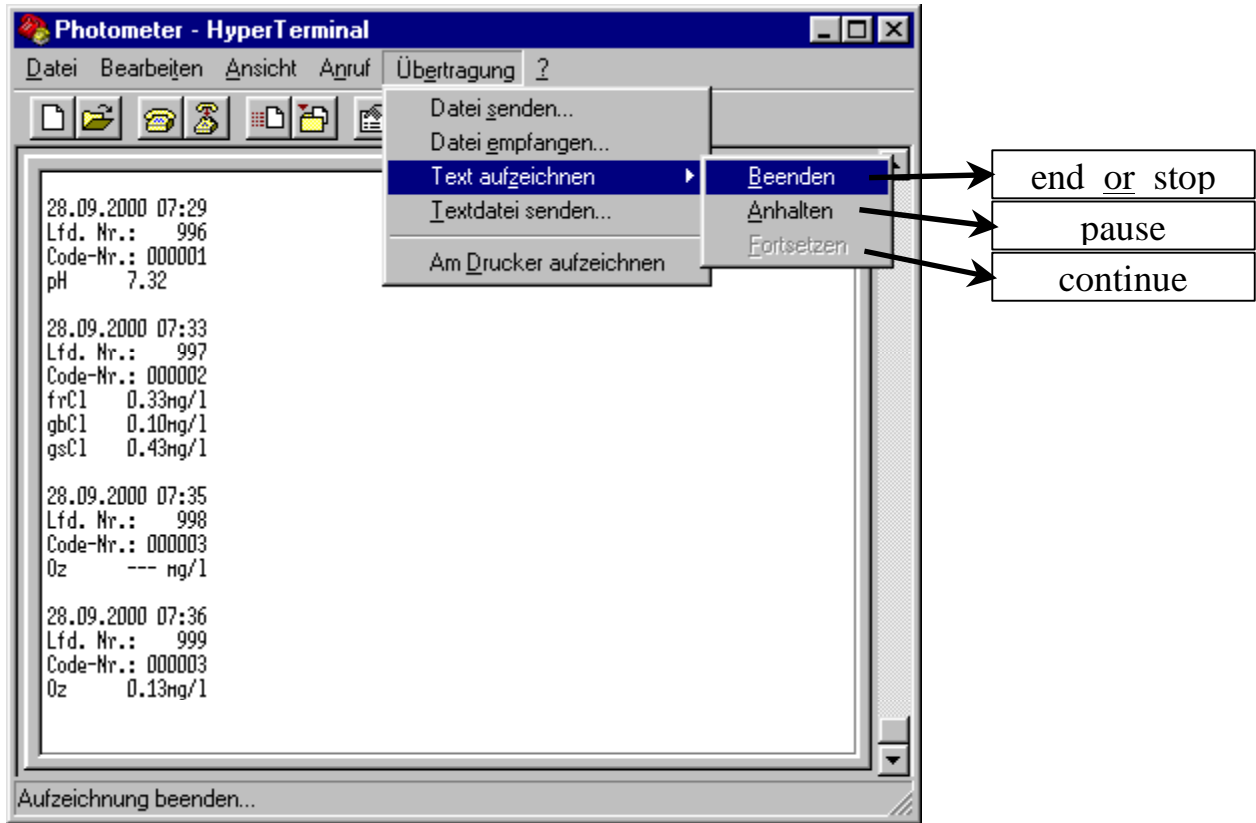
Photometer - HyperTerminal

Datei Bearbeiten Ansicht Anruf Übertragung ?

Datei senden...
Datei empfangen...
Text aufzeichnen
Textdatei senden...
Am Drucker aufzeichnen

Beenden
Anhalten
Fortsetzen

end or stop
pause
continue

28.09.2000 07:29
Lfd. Nr.: 996
Code-Nr.: 000001
pH 7.32

28.09.2000 07:33
Lfd. Nr.: 997
Code-Nr.: 000002
frCl 0.33mg/l
gbCl 0.10mg/l
gsCl 0.43mg/l

28.09.2000 07:35
Lfd. Nr.: 998
Code-Nr.: 000003
Oz --- mg/l

28.09.2000 07:36
Lfd. Nr.: 999
Code-Nr.: 000003
Oz 0.13mg/l

Aufzeichnung beenden...